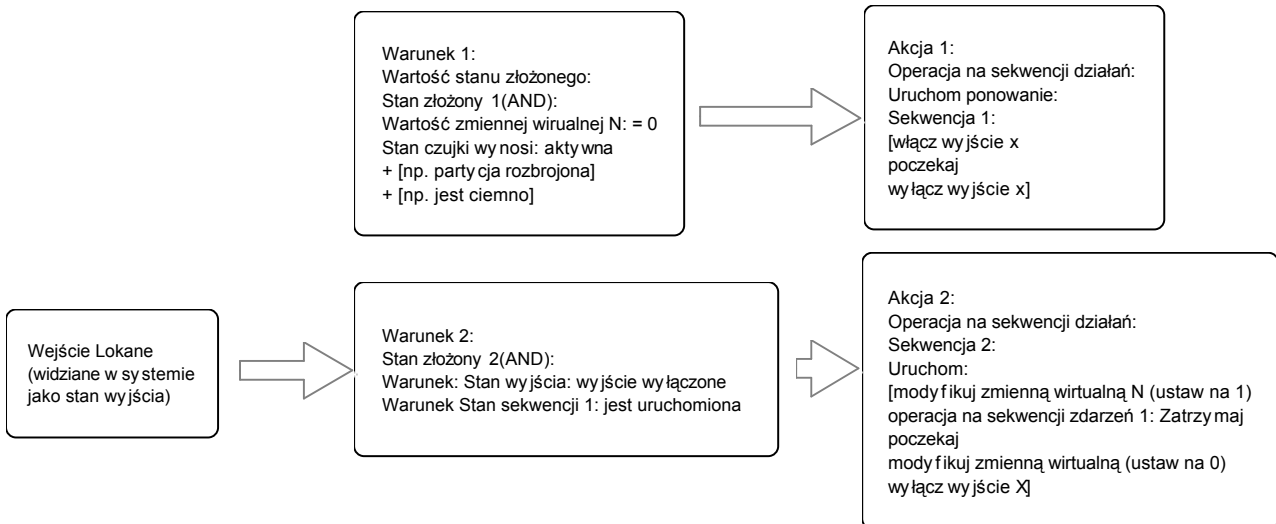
Warunek 1:
Wartość stanu złożonego:
Stan złożony 1(AND):
Wartość zmiennej wirualnej N: = 0
Stan czujki wynosi: aktywna
+ [np. partycja rozbrojona]
+ [np. jest ciemno]

Akcja 1:
Operacja na sekwencji działań:
Uruchom ponowanie:
Sekwencja 1:
[włącz wyjście x
poczekaj
wyłącz wyjście x]

Wejście Lokane (widziane w systemie jako stan wyjścia)

Warunek 2:
Stan złożony 2(AND):
Warunek: Stan wyjścia: wyjście wyłączone
Warunek Stan sekwencji 1: jest uruchomiona

Akcja 2:
Operacja na sekwencji działań:
Sekwencja 2:
Uruchom:
[modyfikuj zmienną wirtualną N (ustaw na 1)
operacja na sekwencji zdarzeń 1: Zatrzymaj
poczekaj
modyfikuj zmienną wirtualną (ustaw na 0)
wyłącz wyjście X]